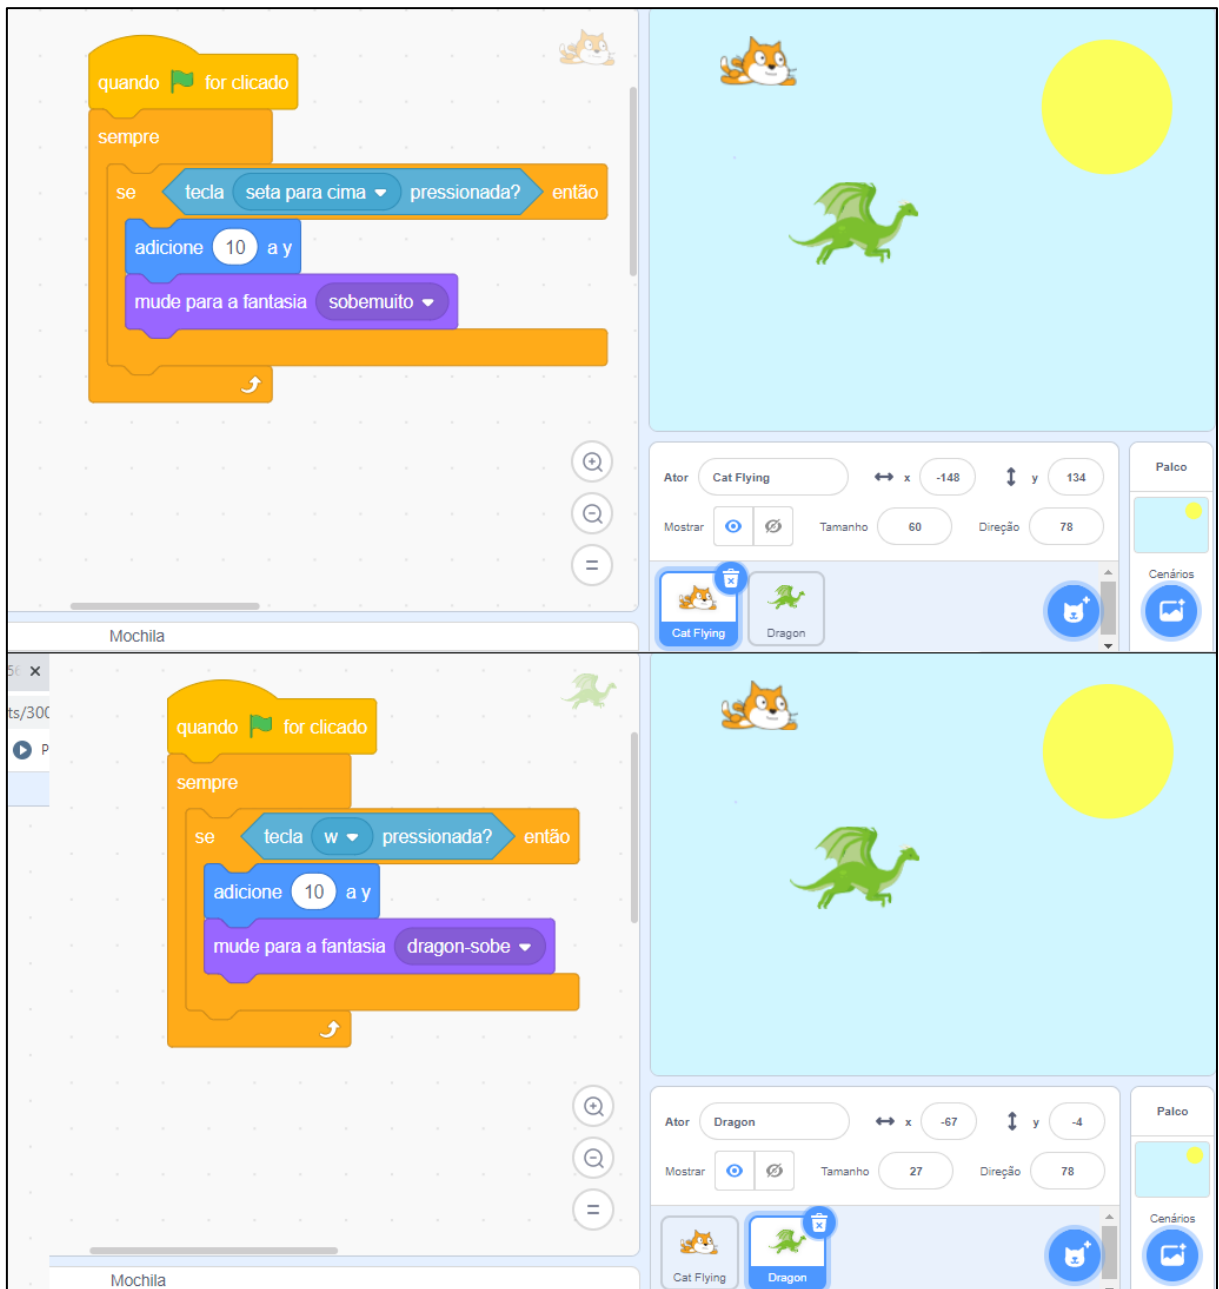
quando for clicado
sempre
se tecla seta para cima pressionada? então
adicione 10 a y
mude para a fantasia sobemuito

Mochila

Ator Cat Flying x -148 y 134
Mostrar Tamanho 60 Direção 78
Cat Flying Dragon
Palco
Cenários

5( ×
ts/30(
P

quando for clicado
sempre
se tecla w pressionada? então
adicione 10 a y
mude para a fantasia dragon-sobe

Mochila

Ator Dragon x -67 y -4
Mostrar Tamanho 27 Direção 78
Cat Flying Dragon
Palco
Cenários